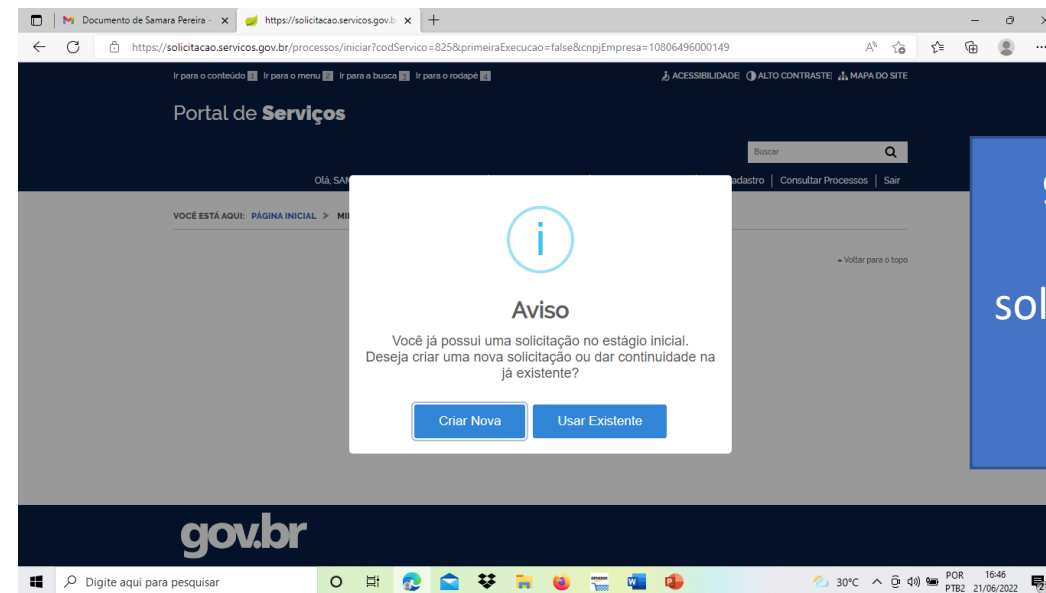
Documento de Samara Pereira - ×
https://solicitacao.servicos.gov.b ×
+

https://solicitacao.servicos.gov.br/processos/iniciar?codServico=825&primeiraExecucao=false&cnpjEmpresa=10806496000149

Ir para o conteúdo 1 Ir para o menu 2 Ir para a busca 3 Ir para o rodapé 4

ACESSIBILIDADE ALTO CONTRASTE MAPA DO SITE

Portal de **Serviços**

Buscar

Olá, SAM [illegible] adastro | Consultar Processos | Sair

VOCÊ ESTÁ AQUI: PÁGINA INICIAL > MI

Voltar para o topo

i

Aviso

Você já possui uma solicitação no estágio inicial. Deseja criar uma nova solicitação ou dar continuidade na já existente?

Criar Nova

Usar Existente

sol

gov.br

Digite aqui para pesquisar

30°C POR PTB2 16:46 21/06/2022